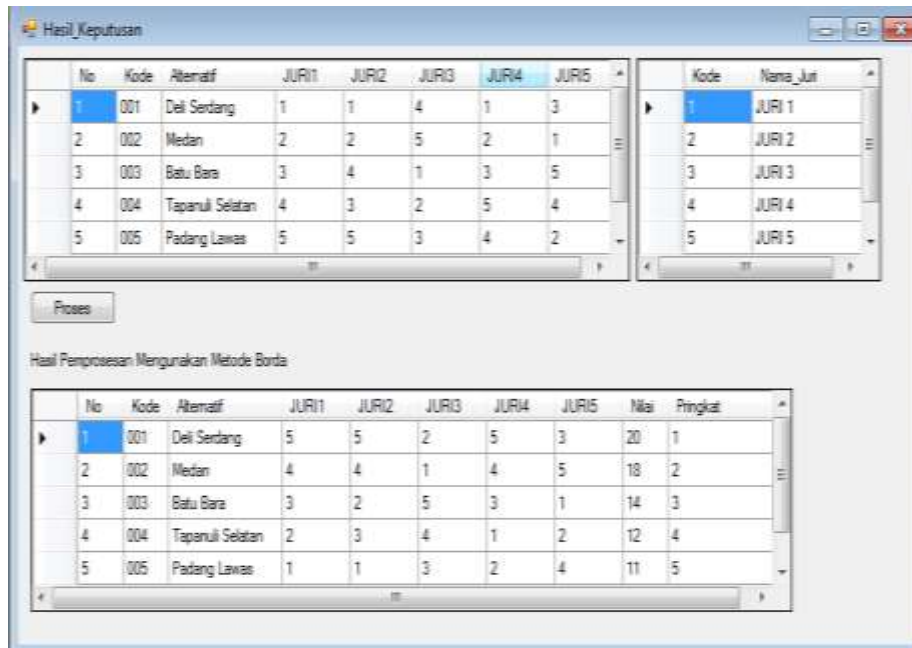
Hasil_Keputusan

| No | Kode | Alternatif | JURI1 | JURI2 | JURI3 | JURI4 | JURI5 |
|---|---|---|---|---|---|---|---|
| 1 | 001 | Deli Serdang | 1 | 1 | 4 | 1 | 3 |
| 2 | 002 | Medan | 2 | 2 | 5 | 2 | 1 |
| 3 | 003 | Batu Bara | 3 | 4 | 1 | 3 | 5 |
| 4 | 004 | Tapanuli Selatan | 4 | 3 | 2 | 5 | 4 |
| 5 | 005 | Padang Lawas | 5 | 5 | 3 | 4 | 2 |

| Kode | Nama_Juri |
|---|---|
| 1 | JURI 1 |
| 2 | JURI 2 |
| 3 | JURI 3 |
| 4 | JURI 4 |
| 5 | JURI 5 |

Proses

Hasil Pemprosesan Mengunakan Metode Borda

| No | Kode | Alternatif | JURI1 | JURI2 | JURI3 | JURI4 | JURI5 | Nilai | Peringkat |
|---|---|---|---|---|---|---|---|---|---|
| 1 | 001 | Deli Serdang | 5 | 5 | 2 | 5 | 3 | 20 | 1 |
| 2 | 002 | Medan | 4 | 4 | 1 | 4 | 5 | 18 | 2 |
| 3 | 003 | Batu Bara | 3 | 2 | 5 | 3 | 1 | 14 | 3 |
| 4 | 004 | Tapanuli Selatan | 2 | 3 | 4 | 1 | 2 | 12 | 4 |
| 5 | 005 | Padang Lawas | 1 | 1 | 3 | 2 | 4 | 11 | 5 |